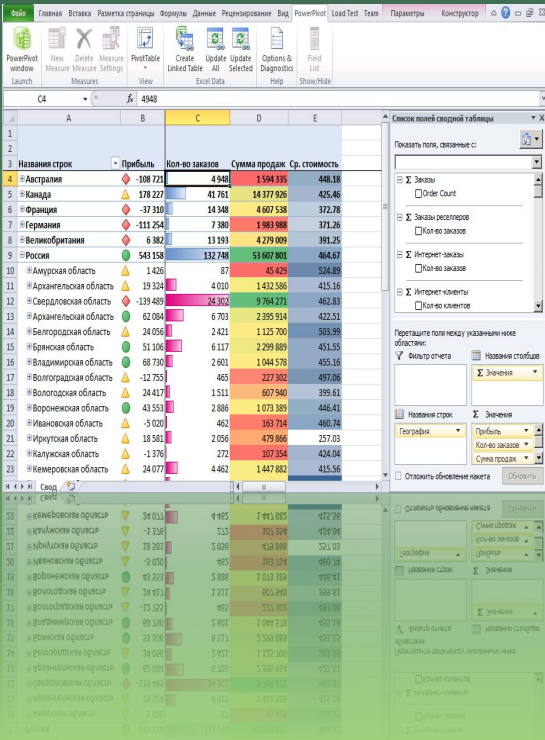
Файл Главная Вставка Разметка страницы Формулы Данные Рецензирование Вид PowerPivot Load Test Team Параметры Конструктор

PowerPivot window
Launch
New Measure Delete Measure Measure Settings
Measures
PivotTable
View
Create Linked Table Update All Update Selected
Excel Data
Options & Diagnostics
Help
Field List
Show/Hide

C4 $f_x$ 4948

| | A | B | C | D | E |
|---|---|---|---|---|---|
| 1 | | | | | |
| 2 | | | | | |
| 3 | Названия строк | Прибыль | Кол-во заказов | Сумма продаж | Ср. стоимость |
| 4 | Австралия | -108 721 | 4 948 | 1 594 335 | 448.18 |
| 5 | Канада | 178 227 | 41 761 | 14 377 926 | 425.46 |
| 6 | Франция | -37 310 | 14 348 | 4 607 538 | 372.78 |
| 7 | Германия | -111 254 | 7 380 | 1 983 988 | 371.26 |
| 8 | Великобритания | 6 382 | 13 193 | 4 279 009 | 391.25 |
| 9 | Россия | 543 158 | 132 748 | 53 607 801 | 464.67 |
| 10 | Амурская область | 1 426 | 87 | 45 429 | 524.89 |
| 11 | Архангельская область | 19 324 | 4 010 | 1 432 586 | 415.16 |
| 12 | Свердловская область | -139 489 | 24 302 | 9 764 271 | 462.83 |
| 13 | Архангельская область | 62 084 | 6 703 | 2 395 914 | 422.51 |
| 14 | Белгородская область | 24 056 | 2 421 | 1 125 700 | 503.99 |
| 15 | Брянская область | 51 106 | 6 117 | 2 299 889 | 451.55 |
| 16 | Владимирская область | 68 730 | 2 601 | 1 044 578 | 455.16 |
| 17 | Волгоградская область | -12 755 | 465 | 227 302 | 497.06 |
| 18 | Вологодская область | 24 417 | 1 511 | 607 940 | 399.61 |
| 19 | Воронежская область | 43 553 | 2 886 | 1 073 389 | 446.41 |
| 20 | Ивановская область | -5 020 | 462 | 163 714 | 460.74 |
| 21 | Иркутская область | 18 581 | 2 056 | 479 866 | 257.03 |
| 22 | Калужская область | -1 376 | 272 | 107 354 | 424.04 |
| 23 | Кемеровская область | 24 077 | 4 462 | 1 447 882 | 415.56 |

Свод

Список полей сводной таблицы
Показать поля, связанные с:
Заказы
Order Count
Заказы реселлеров
Кол-во заказов
Интернет-заказы
Кол-во заказов
Интернет-клиенты
Кол-во клиентов
Перетащите поля между указанными ниже областями:
Фильтр отчета
Названия столбцов
Σ Значения
Названия строк
Σ Значения
География
Прибыль
Кол-во заказов
Сумма продаж
Отложить обновление макета
Обновить